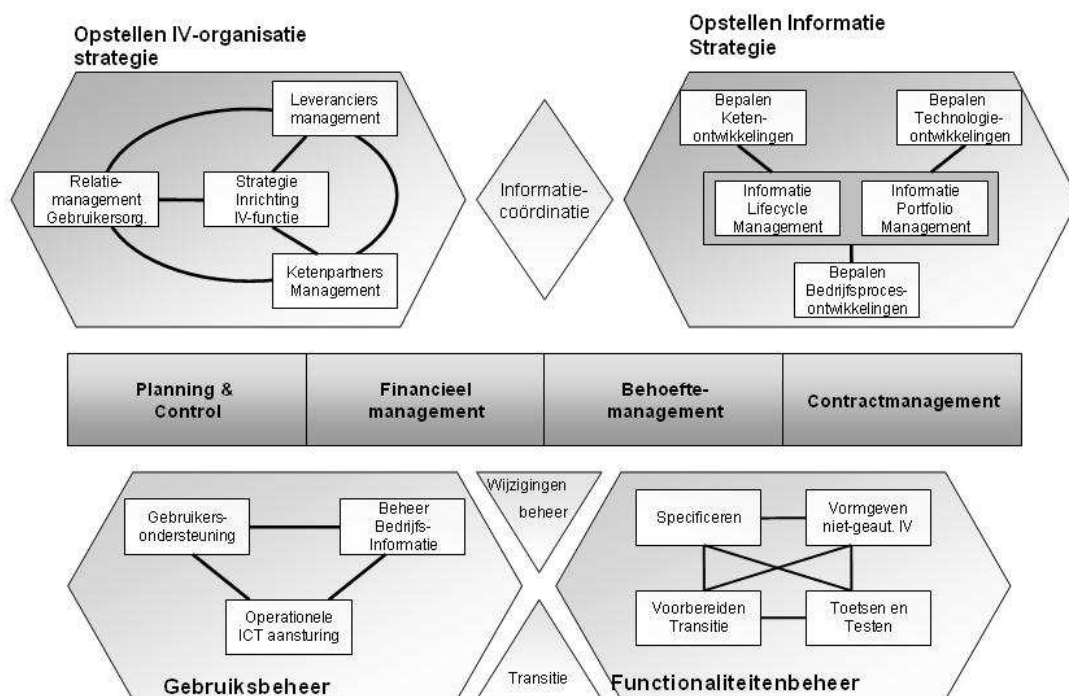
Opstellen IV-organisatie strategie

Leveranciers management

Relatie-management Gebruikersorg.

Strategie Inrichting IV-functie

Ketenpartners Management

Informatie-coördinatie

Opstellen Informatie Strategie

Bepalen Keten-ontwikkelingen

Bepalen Technologie-ontwikkelingen

Informatie Lifecycle Management

Informatie Portfolio Management

Bepalen Bedrijfsproces-ontwikkelingen

| Planning & Control | Financieel management | Behoefte-management | Contractmanagement |
|---|---|---|---|

Gebruikers-ondersteuning

Beheer Bedrijfs-Informatie

Operationele ICT aansturing

Gebruiksbeheer

Wijzigingen beheer

Transitie

Specificeren

Vormgeven niet-geaut. IV

Voorbereiden Transitie

Toetsen en Testen

Functionaliteitenbeheer